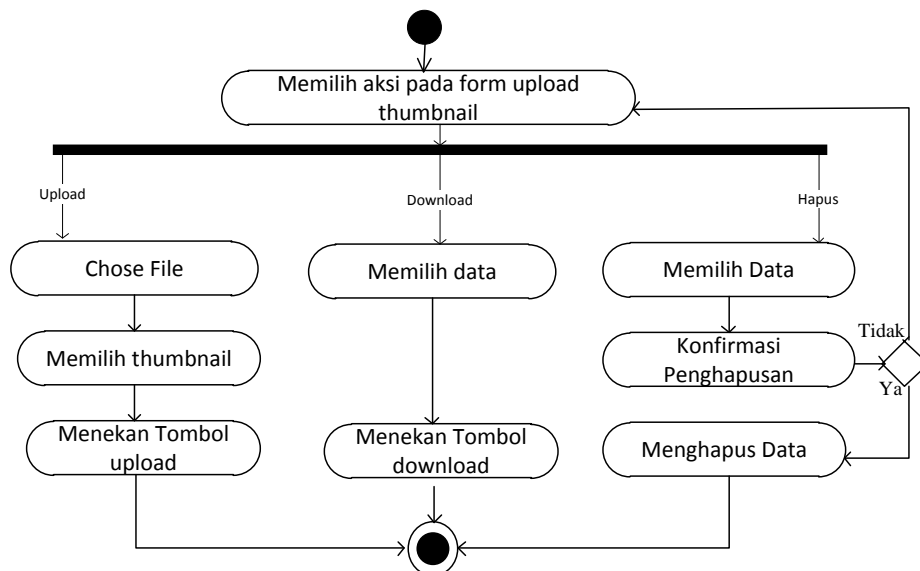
Memilih aksi pada form upload thumbnail

Upload

Download

Hapus

Chose File

Memilih data

Memilih Data

Memilih thumbnail

Konfirmasi Penghapusan

Tidak

Ya

Menekan Tombol upload

Menekan Tombol download

Menghapus Data